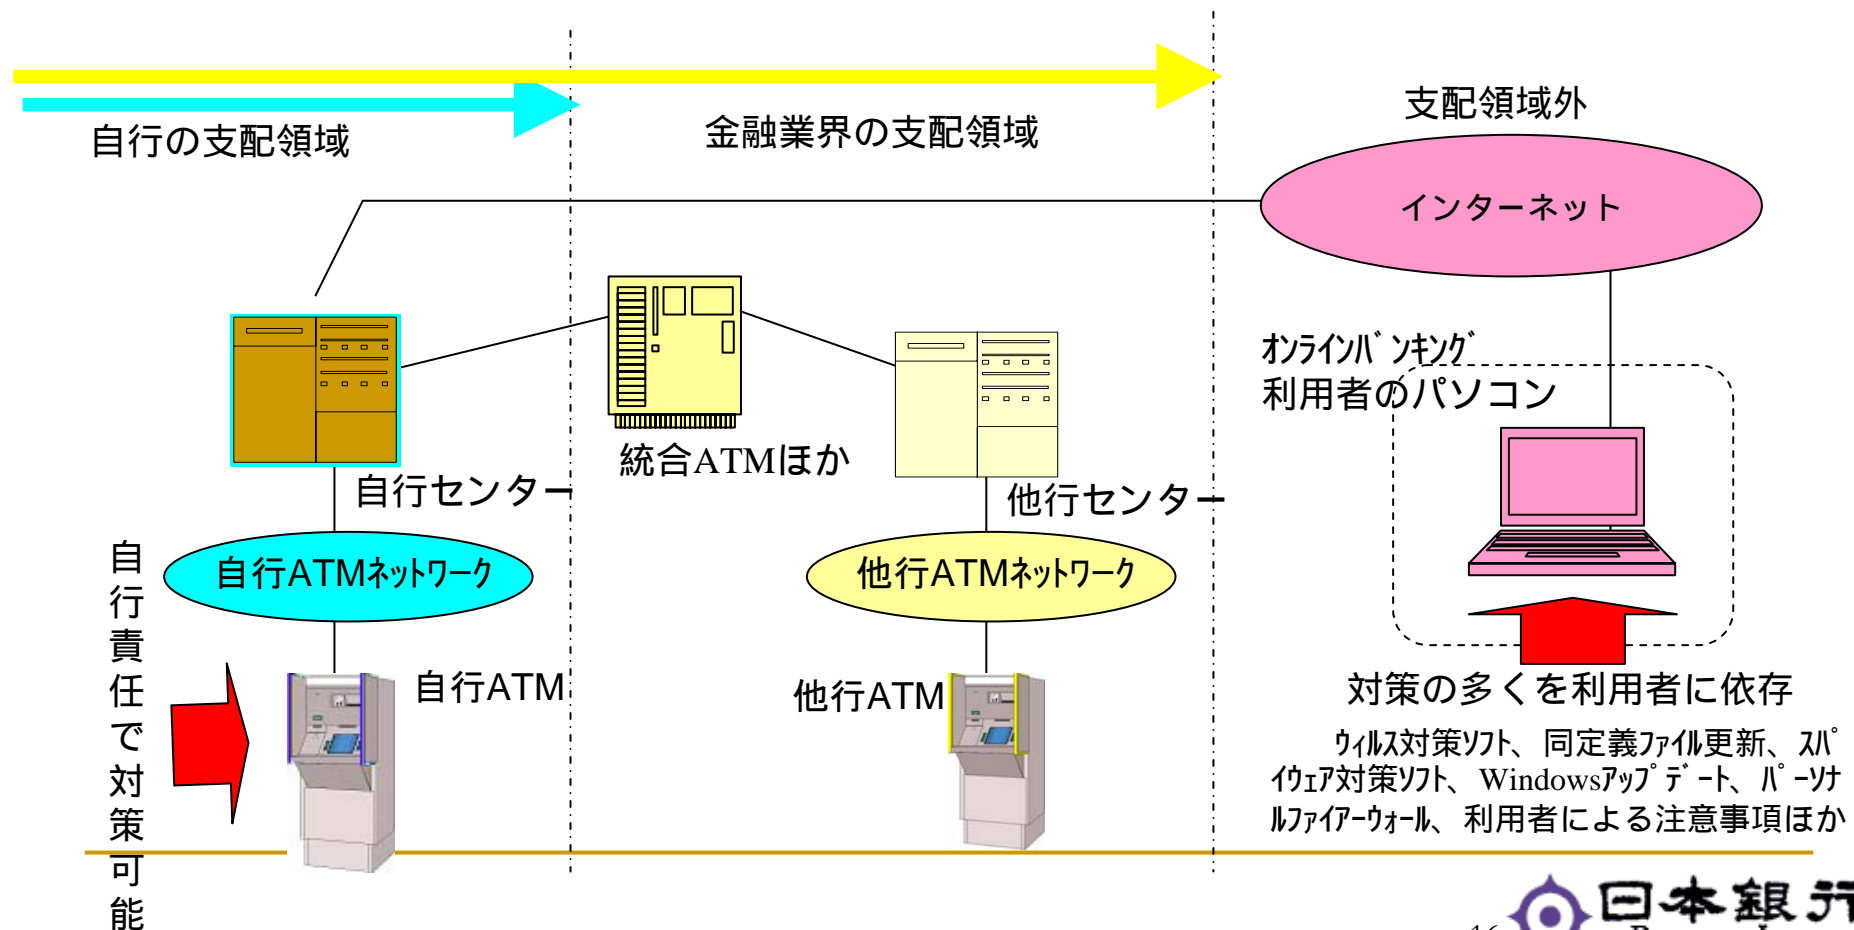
自行の支配領域

金融業界の支配領域

支配領域外

インターネット

ｵﾝﾗｲﾝﾊﾞﾝｷﾝｸﾞ
利用者のパソコン

統合ATMほか

自行センター

他行センター

自行ATMﾈｯﾄﾜｰｸ

他行ATMﾈｯﾄﾜｰｸ

自行責任で対策可能

自行ATM

他行ATM

対策の多くを利用者に依存

ｳｨﾙｽ対策ｿﾌﾄ、同定義ﾌｧｲﾙ更新、ｽﾊﾟｲｳｪｱ対策ｿﾌﾄ、Windowsｱｯﾌﾟﾃﾞｰﾄ、ﾊﾟｰｿﾅﾙﾌｧｲｱｰｳｫｰﾙ、利用者による注意事項ほか

日本銀行